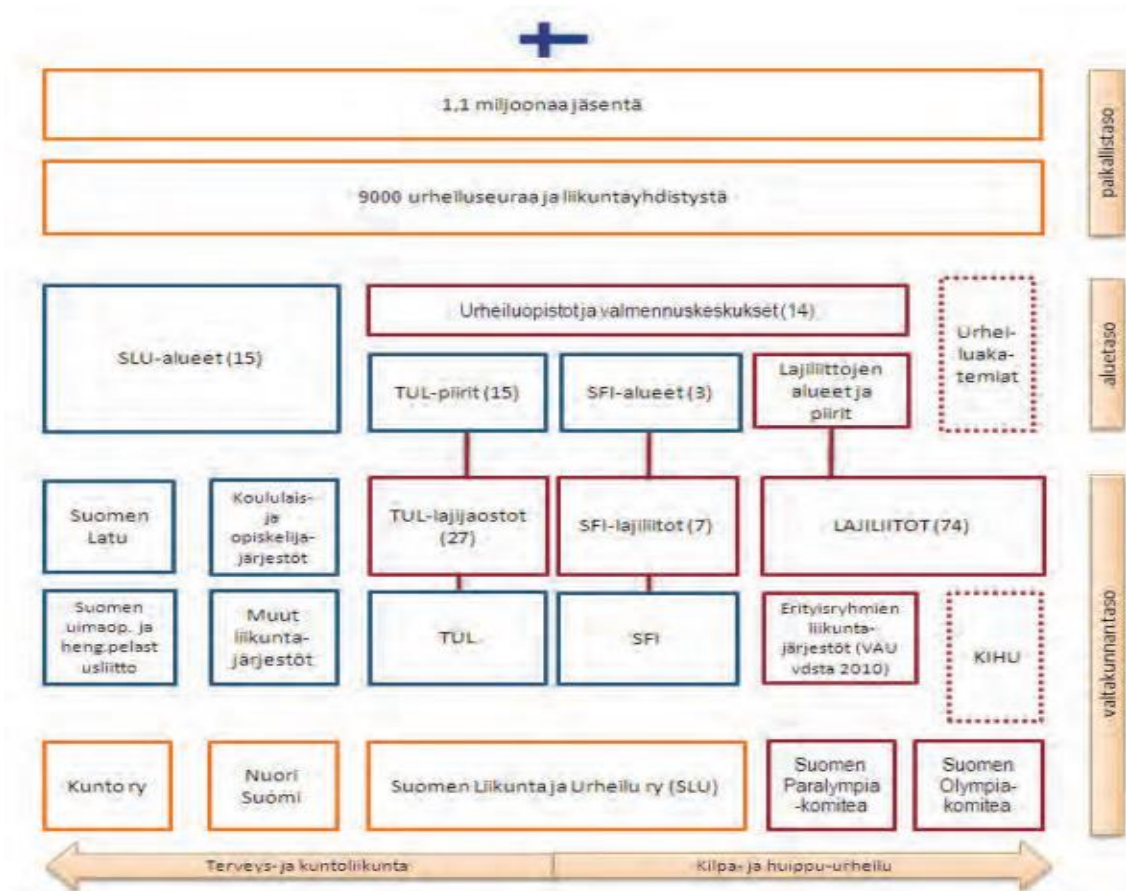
1,1 miljoonaa jäsentä

paikallistaso

9000 urheiluseuraa ja liikuntayhdistystä

Urheiluopistot ja valmennuskeskukset (14)

SLU-alueet (15)

TUL-piirit (15)

SFI-alueet (3)

Lajiliittojen alueet ja piirit

Urheiluakatemiat

aluetaso

Suomen Latu

Koululais- ja opiskelijajärjestöt

TUL-lajijaostot (27)

SFI-lajiliitot (7)

LAJILIITOT (74)

Suomen uimaop. ja heng.pelastusliitto

Muut liikuntajärjestöt

TUL

SFI

Erityisryhmien liikuntajärjestöt (VAU vdsta 2010)

KIHU

valtakunnantaso

Kunto ry

Nuori Suomi

Suomen Liikunta ja Urheilu ry (SLU)

Suomen Paralympiakomitea

Suomen Olympiakomitea

Terveys- ja kuntoliikunta

Kilpa- ja huippu-urheilu